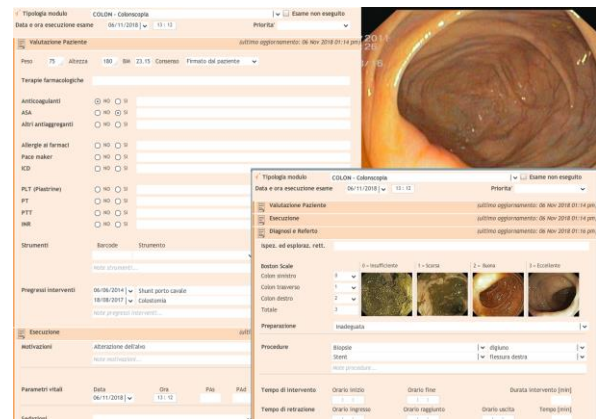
Tipologia modulo COLON - Colonscopia Esame non eseguito
Data e ora esecuzione esame 06/11/2018 13 : 12 Priorità

Valutazione Paziente (ultimo aggiornamento: 06 Nov 2018 01:14 pm)

Peso 75 Altezza 180 BMI 23.15 Consenso Firmato dal paziente

Terapie farmacologiche

Anticoagulanti NO SI
ASA NO SI
Altri antiaggreganti NO SI

Allergie ai farmaci NO SI
Pace maker NO SI
ICD NO SI

PLT (Piastrine) NO SI
PT NO SI
PTT NO SI
INR NO SI

Strumenti Barcode Strumento
Note strumenti...

Pregressi interventi 06/06/2014 Shunt porto cavale
18/08/2017 Colostomia
Note pregressi interventi...

Esecuzione (ulti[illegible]

Motivazioni Alterazione dell'alvo
Note motivazioni...

Parametri vitali Data Ora PAs PAd
06/11/2018 13 : 12

Sedazioni

Tipologia modulo COLON - Colonscopia Esame non eseguito
Data e ora esecuzione esame 06/11/2018 13 : 12 Priorità

Valutazione Paziente (ultimo aggiornamento: 06 Nov 2018 01:14 pm)
Esecuzione (ultimo aggiornamento: 06 Nov 2018 01:14 pm)
Diagnosi e Referto (ultimo aggiornamento: 06 Nov 2018 01:16 pm)

Ispez. ed esploraz. rett.

Boston Scale 0 = Insufficiente 1 = Scarsa 2 = Buona 3 = Eccellente
Colon sinistro 0
Colon traverso 1
Colon destro 2
Totale 3

Preparazione Inadeguata

Procedure Biopsie digiuno
Stent flessura destra
Note procedure...

Tempo di intervento Orario inizio Orario fine Durata intervento [min]
Tempo di retrazione Orario ingresso Orario raggiunto Orario uscita Tempo [min]